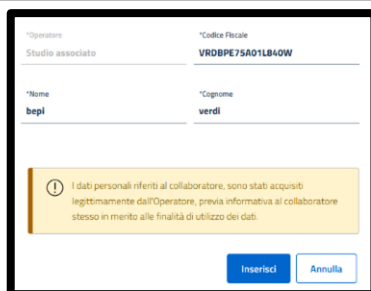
*Operatore
Studio associato

*Codice Fiscale
VRDBPE75A01L840W

*Nome
bepi

*Cognome
verdi

I dati personali riferiti al collaboratore, sono stati acquisiti legittimamente dall'Operatore, previa informativa al collaboratore stesso in merito alle finalità di utilizzo dei dati.

Inserisci

Annulla